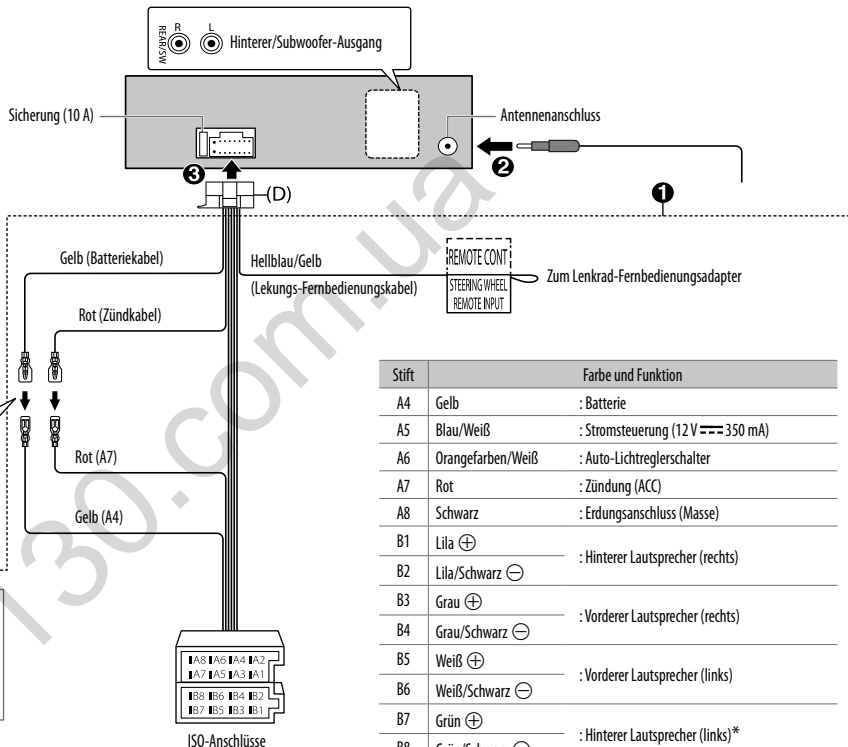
REAR/SW R L Hinterer/Subwoofer-Ausgang

Sicherung (10 A)

Antennenanschluss

❷

❸

(D)

❶

Gelb (Batteriekabel)

Hellblau/Gelb

(Lekungs-Fernbedienungskabel)

REMOTE CONT
STEERING WHEEL REMOTE INPUT

Zum Lenkrad-Fernbedienungsadapter

Rot (Zündkabel)

Rot (A7)

Gelb (A4)

| Stift | | Farbe und Funktion |
|---|---|---|
| A4 | Gelb | : Batterie |
| A5 | Blau/Weiß | : Stromsteuerung (12 V $\overline{\overline{---}}$ 350 mA) |
| A6 | Orangefarben/Weiß | : Auto-Lichtreglerschalter |
| A7 | Rot | : Zündung (ACC) |
| A8 | Schwarz | : Erdungsanschluss (Masse) |
| B1 | Lila $\oplus$ | : Hinterer Lautsprecher (rechts) |
| B2 | Lila/Schwarz $\ominus$ | |
| B3 | Grau $\oplus$ | : Vorderer Lautsprecher (rechts) |
| B4 | Grau/Schwarz $\ominus$ | |
| B5 | Weiß $\oplus$ | : Vorderer Lautsprecher (links) |
| B6 | Weiß/Schwarz $\ominus$ | |
| B7 | Grün $\oplus$ | : Hinterer Lautsprecher (links)* |
| B8 | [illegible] | |

A8 A6 A4 A2
A7 A5 A3 A1
B8 B6 B4 B2
B7 B5 B3 B1

ISO-Anschlüsse

130.com.ua